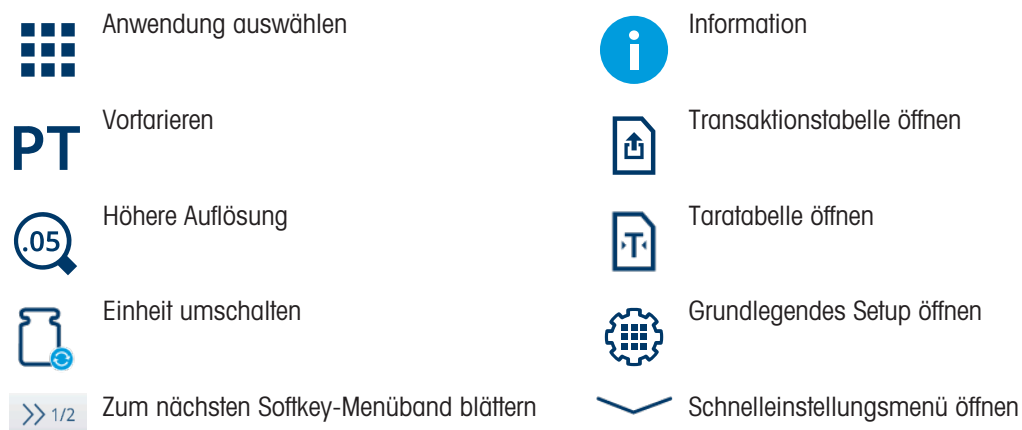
Anwendung auswählen

PT Vortarieren

.05 Höhere Auflösung

Einheit umschalten

>> 1/2 Zum nächsten Softkey-Menüband blättern

Information

Transaktionstabelle öffnen

T Taratabelle öffnen

Grundlegendes Setup öffnen

Schnelleinstellungsmenü öffnen